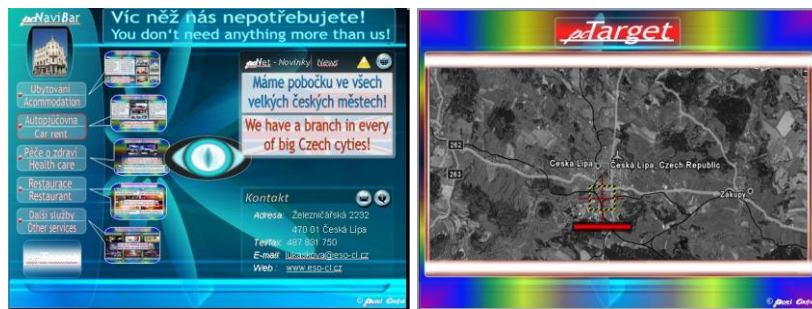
pcNaviBar

Víc něž nás nepotřebujete!
You don't need anything more than us!

Ubytování
Acommodation

Autopůjčovna
Car rent

Péče o zdraví
Health care

Restaurace
Restaurant

Další služby
Other services

pcNet - Novinky News

Máme pobočku ve všech velkých českých městech!

We have a branch in every of big Czech cyties!

Kontakt

Adresa: Železničářská 2232
470 01 Česká Lípa
Tel/fax: 487 831 750
E-mail: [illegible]@eso-cl.cz
Web: www.eso-cl.cz

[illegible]

pcTarget

262

263

Česká Lípa

Česká Lípa, Czech Republic

Zákupy

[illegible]